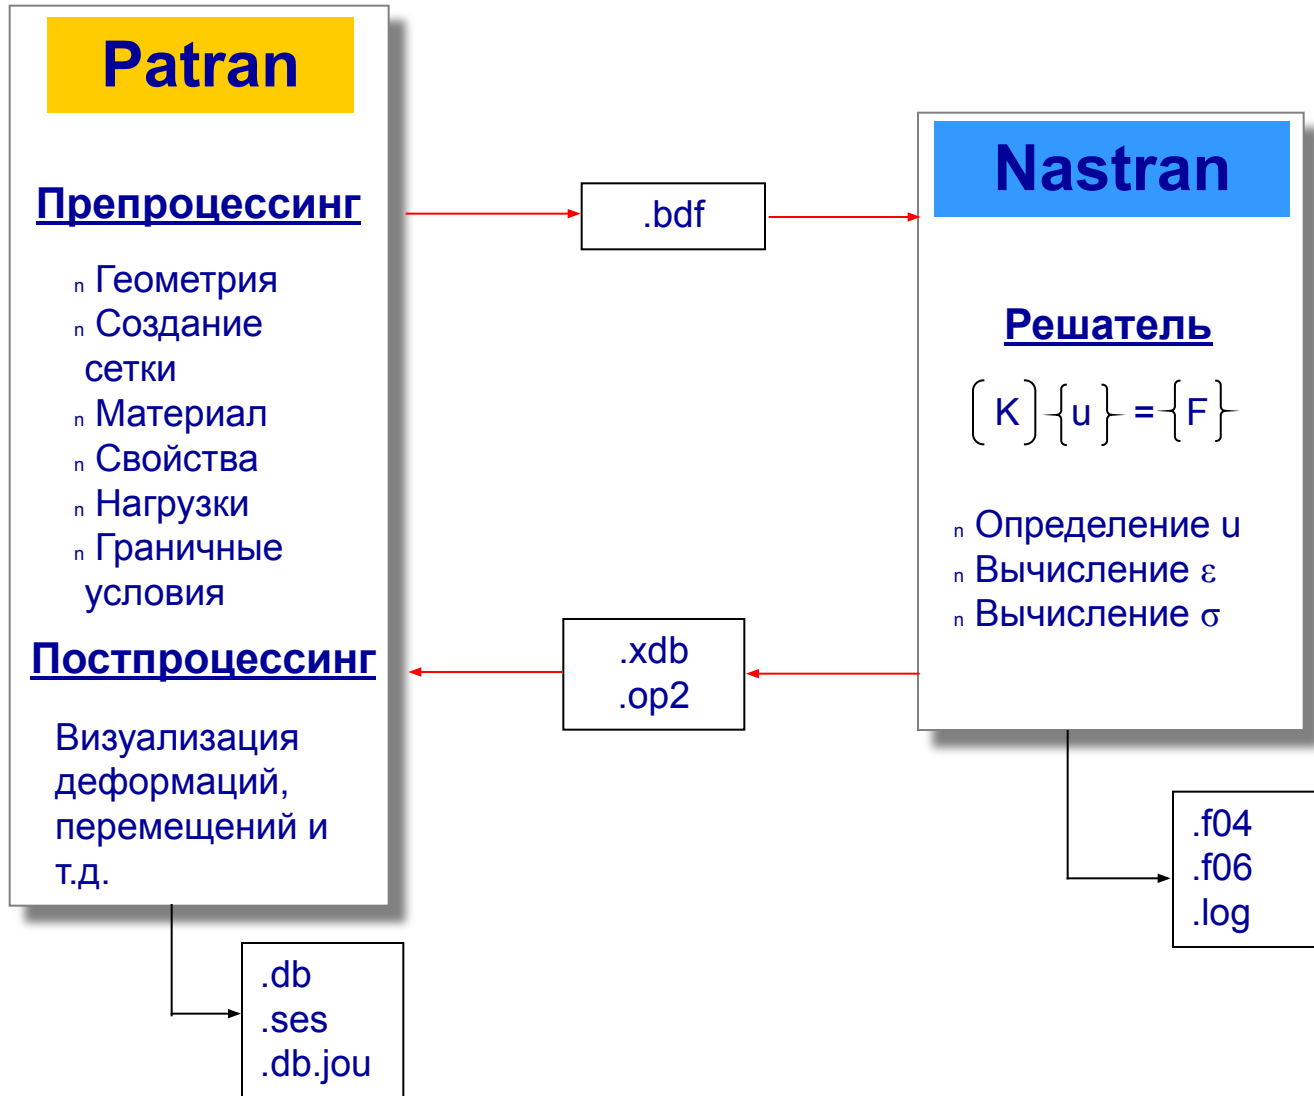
Patran

Препроцессинг

- Геометрия
- Создание сетки
- Материал
- Свойства
- Нагрузки
- Граничные условия

Постпроцессинг

Визуализация деформаций, перемещений и т.д.

.bdf

.xdb
.op2

Nastran

Решатель

$[K]\{u\}=\{F\}$

- Определение u
- Вычисление $\varepsilon$
- Вычисление $\sigma$

.f04
.f06
.log

.db
.ses
.db.jou